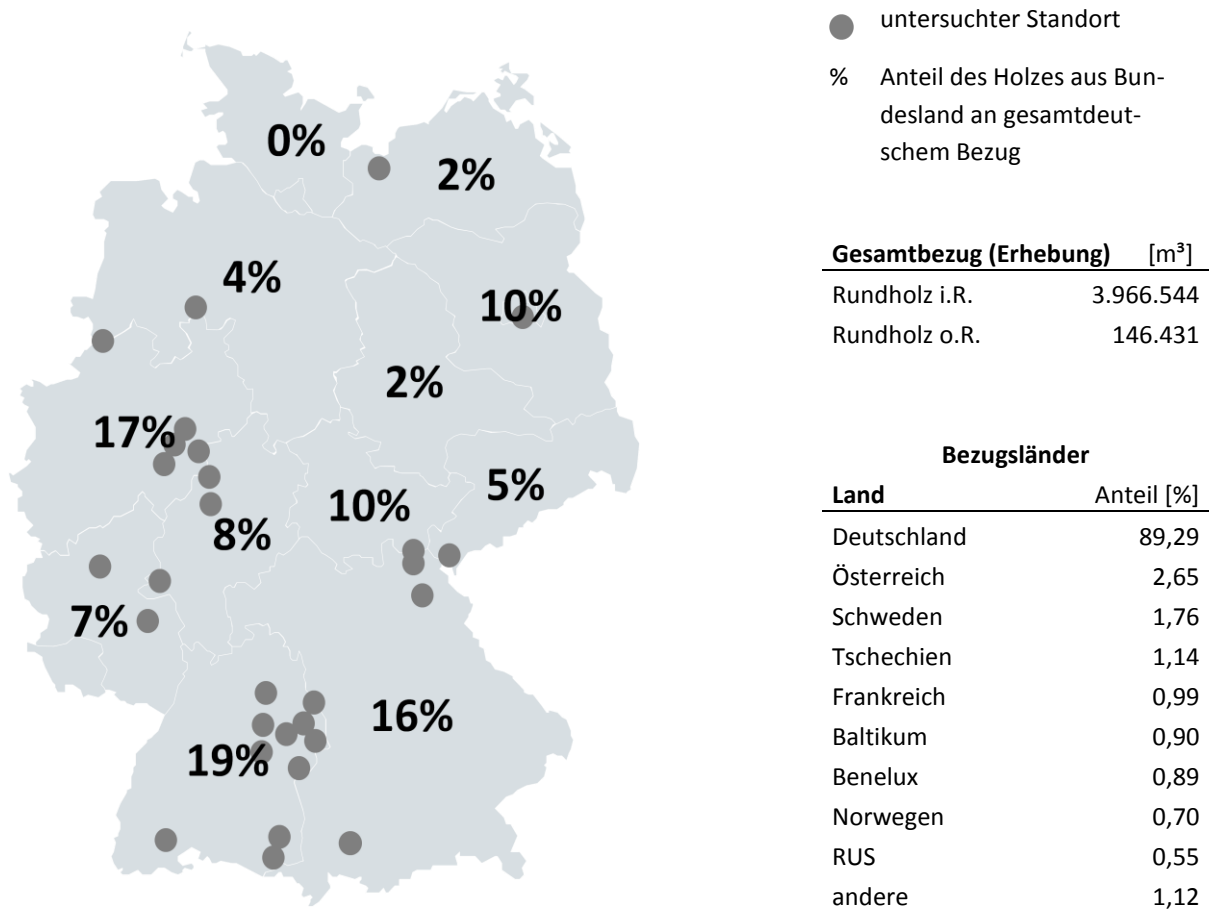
0%

2%

4%

10%

2%

17%

5%

10%

8%

7%

16%

19%

untersuchter Standort

% Anteil des Holzes aus Bundesland an gesamtdeutschem Bezug

| Gesamtbezug (Erhebung) | [m³] |
|---|---|
| Rundholz i.R. | 3.966.544 |
| Rundholz o.R. | 146.431 |

Bezugsländer

| Land | Anteil [%] |
|---|---|
| Deutschland | 89,29 |
| Österreich | 2,65 |
| Schweden | 1,76 |
| Tschechien | 1,14 |
| Frankreich | 0,99 |
| Baltikum | 0,90 |
| Benelux | 0,89 |
| Norwegen | 0,70 |
| RUS | 0,55 |
| andere | 1,12 |